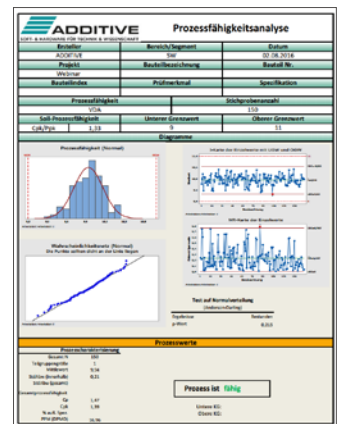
ADDITIVE
SOFT- & HARDWARE FÜR TECHNIK & WISSENSCHAFT

Prozessfähigkeitsanalyse

| Ersteller | Bereich/Segment | Datum |
|---|---|---|
| ADDITIVE | SW | 02.08.2016 |
| Projekt | Bauteilbezeichnung | Bauteil Nr. |
| Webinar | | |
| Bauteilindex | Prüfmerkmal | Spezifikation |

| Prozessfähigkeit | | Stichprobenanzahl | |
|---|---|---|---|
| VDA | | 150 | |
| Soll-Prozessfähigkeit | | Unterer Grenzwert | Oberer Grenzwert |
| Cpk/Ppk | 1,33 | 9 | 11 |

Diagramme

Prozessfähigkeit (Normal)

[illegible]

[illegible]

Wahrscheinlichkeitsnetz (Normal)
Die Punkte sollten dicht an der Linie liegen

Test auf Normalverteilung
(Anderson-Darling)

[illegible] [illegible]
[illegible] 0,513

Prozesswerte

Prozesscharakterisierung

Gesamt N 150
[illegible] 1
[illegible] 9,94
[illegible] 0,31

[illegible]
Cp 1,47
Cpk 1,39
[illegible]
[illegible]

Prozess ist fähig

Untere KG:
Obere KG: